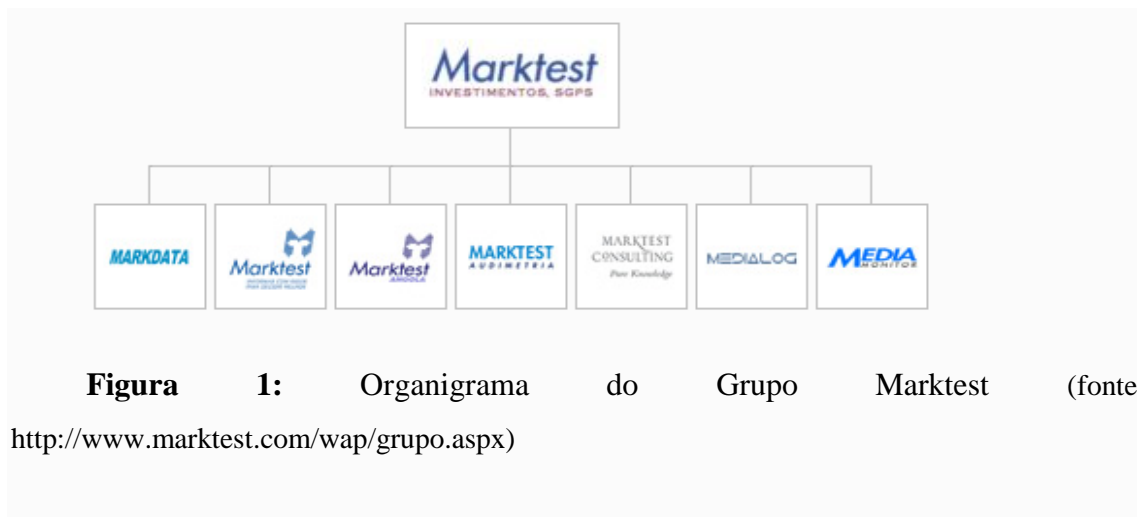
Marktest
INVESTIMENTOS, SGPS

MARKDATA

Marktest
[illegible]

Marktest
ANGOLA

MARKTEST
AUDIMETRIA

MARKTEST
CONSULTING
Pure Knowledge

MEDIALOG

MEDIA
MONITOR

**Figura 1:** Organigrama do Grupo Marktest (fonte http://www.marktest.com/wap/grupo.aspx)